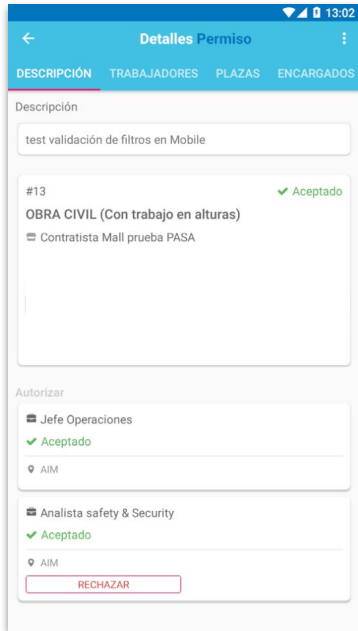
13:02

Detalles Permiso

DESCRIPCIÓN TRABAJADORES PLAZAS ENCARGADOS

Descripción

test validación de filtros en Mobile

#13
✔ Aceptado

OBRA CIVIL (Con trabajo en alturas)

Contratista Mall prueba PASA

Autorizar

Jefe Operaciones

✔ Aceptado

AIM

Analista safety & Security

✔ Aceptado

AIM

RECHAZAR